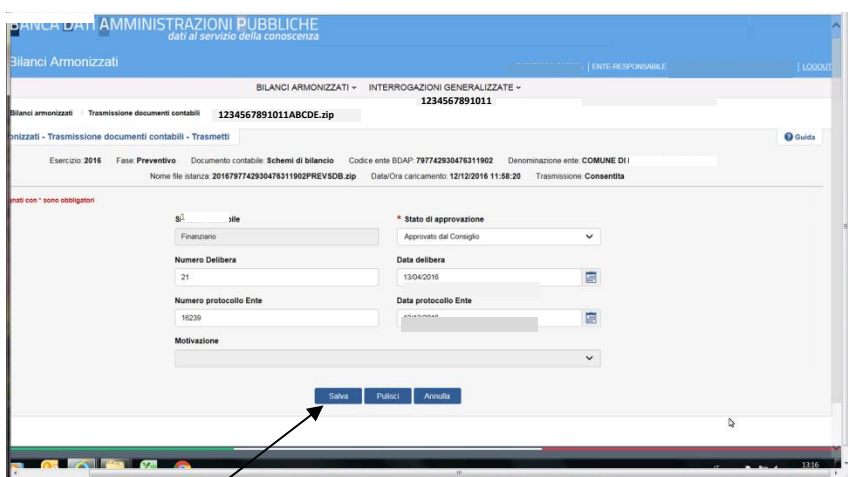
BANCA DATI AMMINISTRAZIONI PUBBLICHE
dati al servizio della conoscenza

Bilanci Armonizzati

| ENTE-RESPONSABILE | LOGOUT

BILANCI ARMONIZZATI ⌄ INTERROGAZIONI GENERALIZZATE ⌄

1234567891011

Bilanci armonizzati / Trasmissione documenti contabili 1234567891011ABCDE.zip

onizzati - Trasmissione documenti contabili - Trasmetti

Guida

Esercizio: 2016 Fase: Preventivo Documento contabile: Schemi di bilancio Codice ente BDAP: 797742930476311902 Denominazione ente: COMUNE DI

Nome file istanza: 20167977429304763119O2PREVSDB.zip Data/Ora caricamento: 12/12/2016 11:58:20 Trasmissione: Consentita

nati con * sono obbligatori

Si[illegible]bile
Finanziario

* Stato di approvazione
Approvato dal Consiglio

Numero Delibera
21

Data delibera
13/04/2016

Numero protocollo Ente
16239

Data protocollo Ente
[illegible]

Motivazione

Salva Pulisci Annulla

13:16